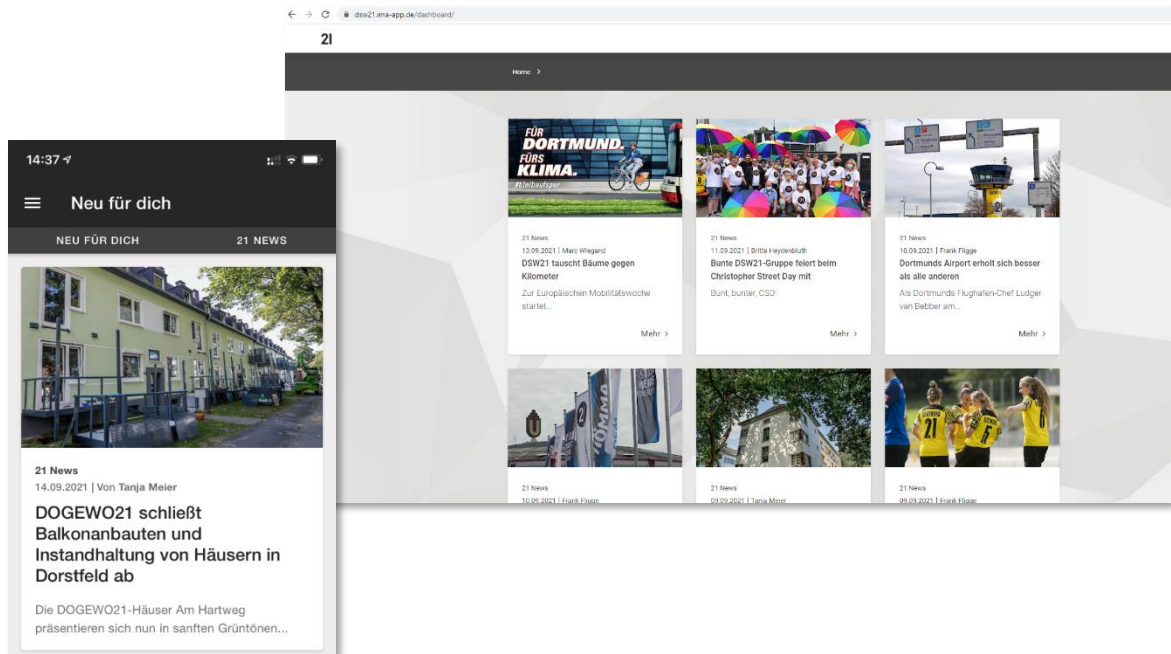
dsw21.ima-app.de/dashboard/

21

Home >

FÜR DORTMUND. FÜRS KLIMA.

21 News
13.09.2021 | Marc Wiegand
DSW21 tauscht Bäume gegen Kilometer
Zur Europäischen Mobilitätswoche startet...
Mehr >

21 News
11.09.2021 | Britta Heydenbluth
Bunte DSW21-Gruppe feiert beim Christopher Street Day mit
Bunt, bunter, CSD
Mehr >

21 News
10.09.2021 | Frank Fligge
Dortmunds Airport erholt sich besser als alle anderen
Als Dortmunds Flughafen-Chef Ludger van Bebber am...
Mehr >

21 News
10.09.2021 | Frank Fligge

21 News
09.09.2021 | Tanja Meier

21 News
09.09.2021 | Frank Fligge

14:37

Neu für dich

NEU FÜR DICH
21 NEWS

21 News
14.09.2021 | Von Tanja Meier
DOGEWO21 schließt Balkonanbauten und Instandhaltung von Häusern in Dorstfeld ab

Die DOGEWO21-Häuser Am Hartweg präsentieren sich nun in sanften Grüntönen...